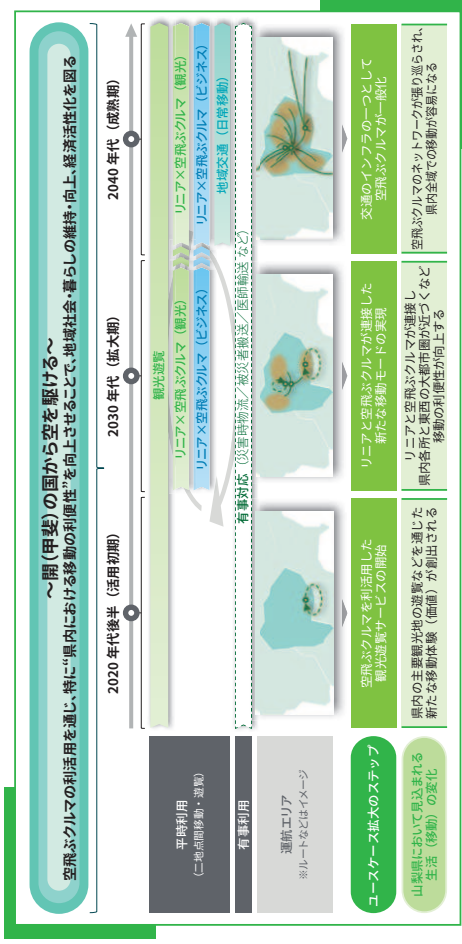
～開（甲斐）の国から空を駆ける～
空飛ぶクルマの利活用を通じ、特に"県内における移動の利便性"を向上させることで、地域社会・暮らしの維持・向上、経済活性化を図る

ユースケース拡大のステップ

2020年代後半（活用初期）

2030年代（拡大期）

2040年代（成熟期）

平時利用
（二地点間移動・遊覧）

観光遊覧

リニア×空飛ぶクルマ（観光）

リニア×空飛ぶクルマ（ビジネス）

地域交通（日常移動）

有事利用

有事対応（災害時物流／被災者搬送／医師輸送 など）

運航エリア
※ルートなどはイメージ

空飛ぶクルマを利活用した観光遊覧サービスの開始

リニアと空飛ぶクルマが連接した新たな移動モードの実現

交通のインフラの一つとして空飛ぶクルマが一般化

山梨県において見込まれる生活（移動）の変化

県内の主要観光地の遊覧などを通じた新たな移動体験（価値）が創出される

リニアと空飛ぶクルマが連接し県内各所と東西の大都市圏が近づくなど移動の利便性が向上する

空飛ぶクルマのネットワークが張り巡らされ、県内全域での移動が容易になる